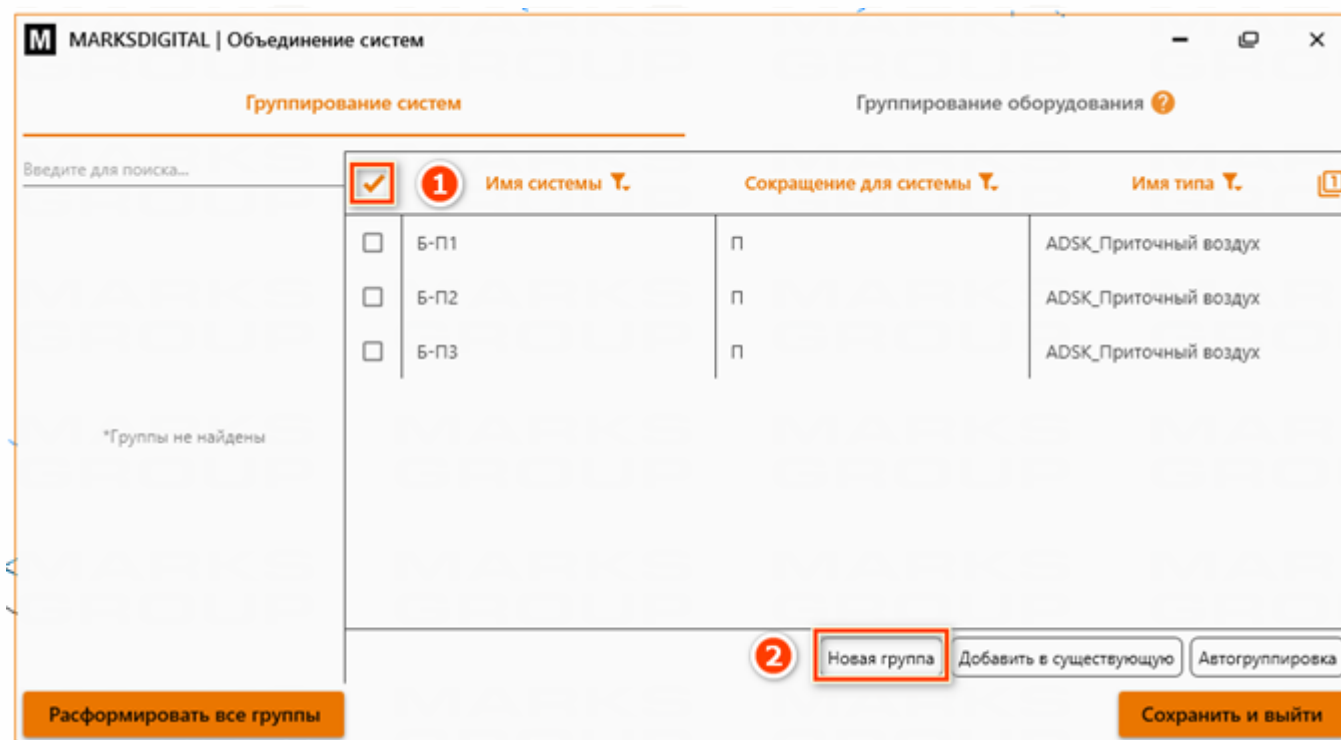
M MARKSDIGITAL | Объединение систем

Группирование систем

Группирование оборудования ?

Введите для поиска...

1

| Имя системы | Сокращение для системы | Имя типа |
|---|---|---|
| Б-П1 | П | ADSK_Приточный воздух |
| Б-П2 | П | ADSK_Приточный воздух |
| Б-П3 | П | ADSK_Приточный воздух |

*Группы не найдены

2

Новая группа

Добавить в существующую

Автогруппировка

Расформировать все группы

Сохранить и выйти